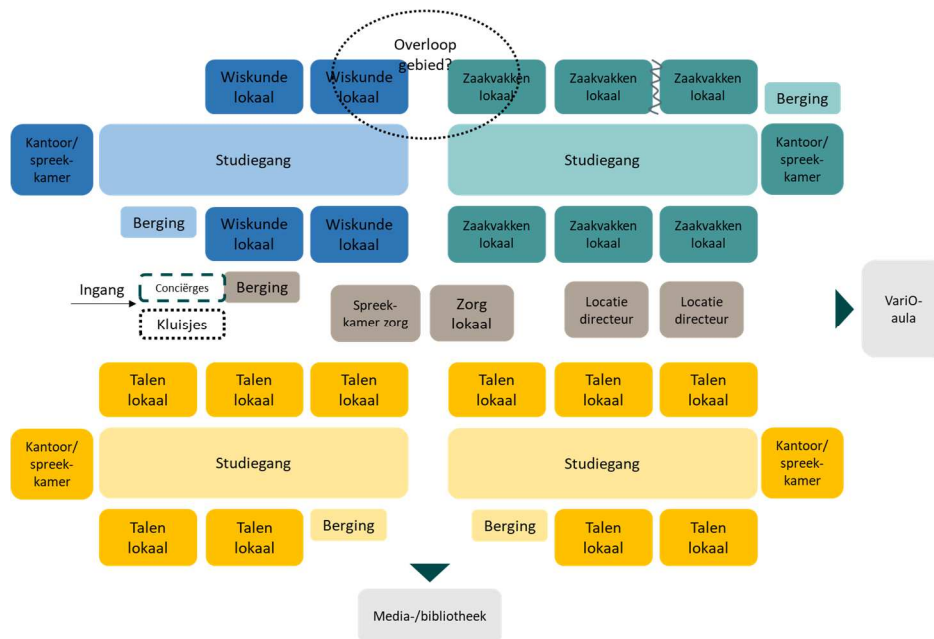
Overloop gebied?

Wiskunde lokaal

Wiskunde lokaal

Zaakvakken lokaal

Zaakvakken lokaal

Zaakvakken lokaal

Berging

Kantoor/ spreek-kamer

Studiegang

Studiegang

Kantoor/ spreek-kamer

Berging

Wiskunde lokaal

Wiskunde lokaal

Zaakvakken lokaal

Zaakvakken lokaal

Zaakvakken lokaal

Ingang

Conciërges

Berging

Kluisjes

Spreek-kamer zorg

Zorg lokaal

Locatie directeur

Locatie directeur

VariO-aula

Talen lokaal

Talen lokaal

Talen lokaal

Talen lokaal

Talen lokaal

Talen lokaal

Kantoor/ spreek-kamer

Studiegang

Studiegang

Kantoor/ spreek-kamer

Talen lokaal

Talen lokaal

Berging

Berging

Talen lokaal

Talen lokaal

Media-/bibliotheek